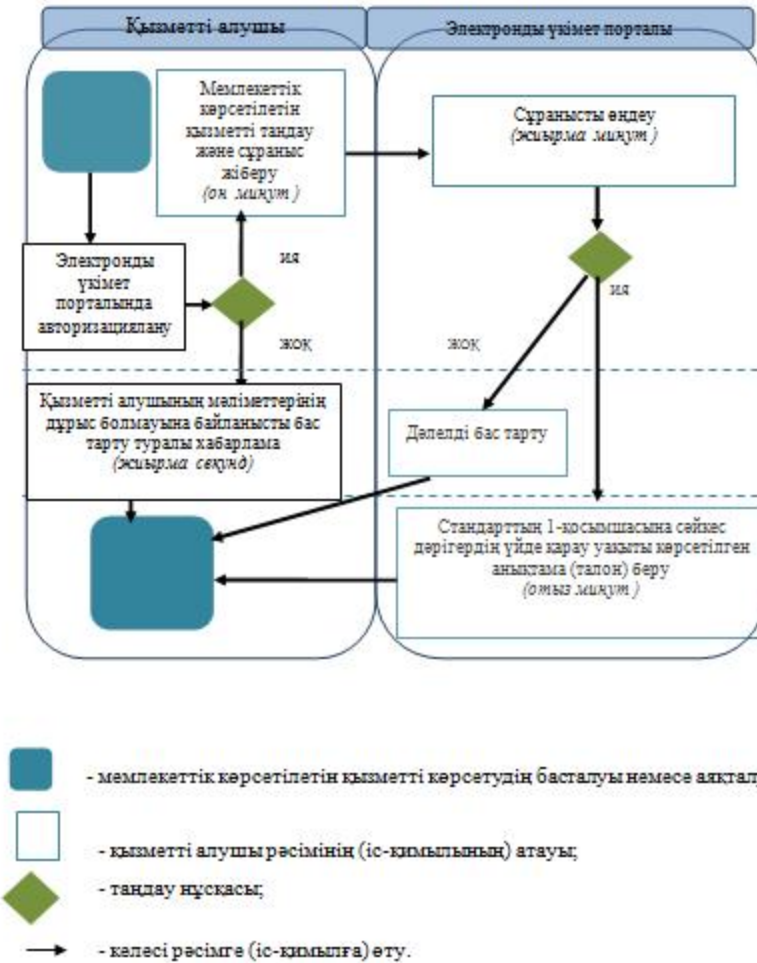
Қызметті алушы

Электронды үкімет порталы

Мемлекеттік көрсетілетін қызметті таңдау және сұраныс жіберу
(он минут)

Сұранысты өңдеу
(жиырма минут)

Электронды үкімет порталында авторизациялану

иә

иә

жоқ

жоқ

Қызметті алушының мәліметтерінің дұрыс болмауына байланысты бас тарту туралы хабарлама
(жиырма секунд)

Дәлелді бас тарту

Стандарттың 1-қосымшасына сәйкес дәрігердің үйде қарау уақыты көрсетілген анықтама (талон) беру
(отыз минут)

- мемлекеттік көрсетілетін қызметті көрсетудің басталуы немесе аяқтал

- қызметті алушы рәсімінің (іс-қимылының) атауы;

- таңдау нұсқасы;

- келесі рәсімге (іс-қимылға) өту.